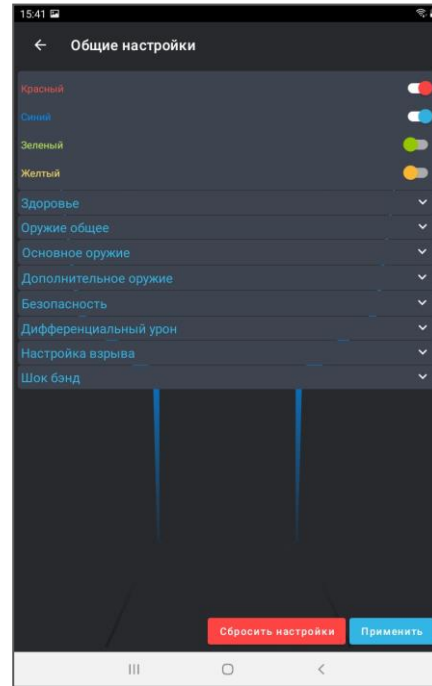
15:41

← Общие настройки

Красный

Синий

Зеленый

Желтый

Здоровье

Оружие общее

Основное оружие

Дополнительное оружие

Безопасность

Дифференциальный урон

Настройка взрыва

Шок бэнд

Сбросить настройки

Применить